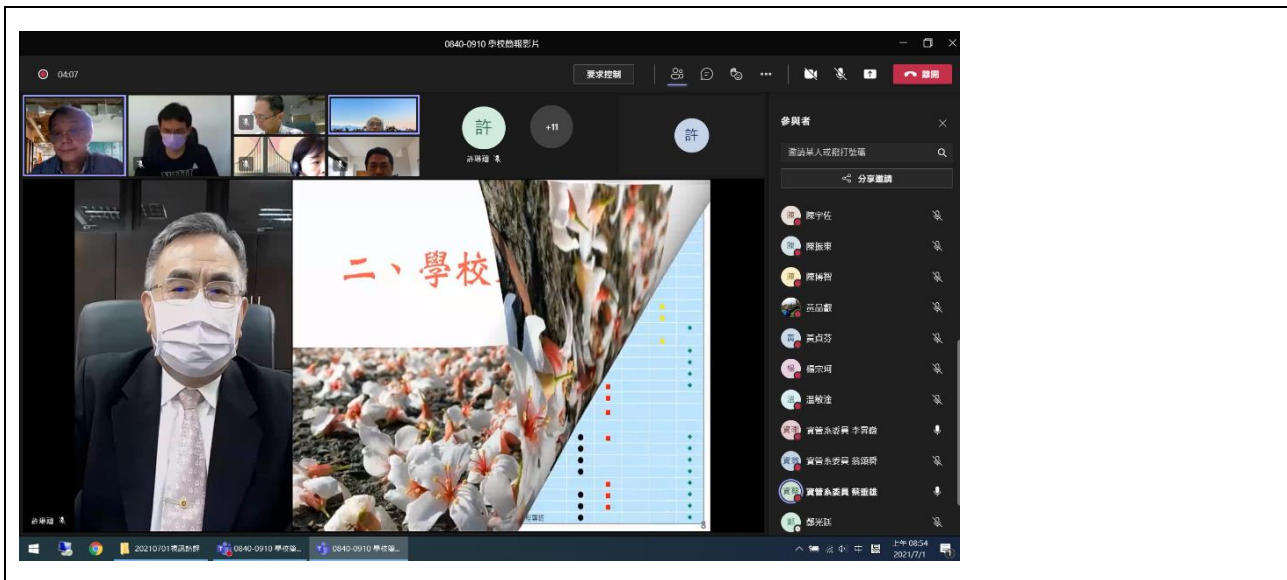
0840-0910 學校簡報影片

04:07

要求控制

離開

許

+11

許

許瑞瑞

參與者

邀請某人或撥打號碼

分享邀請

陳宇佐

陳振東

陳博智

黃品叡

黃貞芬

楊宗珂

溫敏淦

資管系委員 李育嶸

資管系委員 翁頌舜

資管系委員 蔡重雄

鄭光廷

二、學校

許瑞瑞

20210701視訊訪評

0840-0910 學校簡...

0840-0910 學校簡...

上午 08:54
2021/7/1